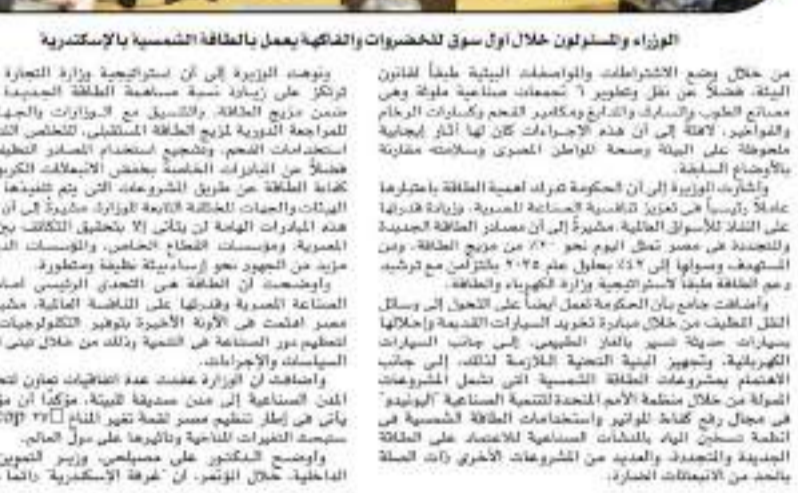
الوزراء والمسئولون خلال أول سوق للخضروات والفاكهة يعمل بالطاقة الشمسية بالإسكندرية

من خلال وضع الاشتراطات والمواصفات البيئية طبقاً لقانون البيئة، فضلاً عن نقل وتطوير ٦ تجمعات صناعية ملوثة وهي مصانع الطوب والمسابك والمدابغ ومكامير الفحم وكسارات الرخام والفواخير، لافتة إلى أن هذه الإجراءات كان لها آثار إيجابية ملحوظة على البيئة وصحة المواطن المصري وسلامته مقارنة بالأوضاع السابقة.

وأشارت الوزيرة إلى أن الحكومة تدرك أهمية الطاقة باعتبارها عاملاً رئيسياً في تعزيز تنافسية الصناعة المصرية، وزيادة قدرتها على النفاذ للأسواق العالمية، مشيرة إلى أن مصادر الطاقة الجديدة والمتجددة في مصر تمثل اليوم نحو ٢٠٪ من مزيج الطاقة، ومن المستهدف وصولها إلى ٤٢٪ بحلول عام ٢٠٣٥ بالتزامن مع ترشيد ودعم الطاقة طبقاً لاستراتيجية وزارة الكهرباء والطاقة.

وأضافت جامع بأن الحكومة تعمل أيضاً على التحول إلى وسائل النقل النظيف من خلال مبادرة تكهين السيارات القديمة وإحلالها بسيارات حديثة تسير بالغاز الطبيعي، إلى جانب السيارات الكهربائية، وتجهيز البنية التحتية اللازمة لذلك، إلى جانب الاهتمام بمشروعات الطاقة الشمسية التي تشمل المشروعات الممولة من خلال منظمة الأمم المتحدة للتنمية الصناعية "اليونيدو" في مجال رفع كفاءة الموتور واستخدامات الطاقة الشمسية في أنظمة تسخين المياه بالمنشآت الصناعية للاعتماد على الطاقة الجديدة والمتجددة، والعديد من المشروعات الأخرى ذات الصلة بالحد من الانبعاثات الضارة.

ونوهت الوزيرة إلى أن استراتيجية وزارة التجارة ترتكز على زيادة نسبة مساهمة الطاقة الجديدة ضمن مزيج الطاقة، والتنسيق مع الوزارات والجهات للمراجعة الدورية لمزيج الطاقة المستقبلي، للتخلص التدريجي من استخدامات الفحم، وتشجيع استخدام المصادر النظيفة، فضلاً عن المبادرات الخاصة بخفض الانبعاثات الكربونية ورفع كفاءة الطاقة عن طريق المشروعات التي يتم تنفيذها من خلال الهيئات والجهات المختلفة التابعة للوزارة، مشيرة إلى أن نجاح هذه المبادرات الهامة لن يتأتى إلا بتحقيق التكامل بين الحكومة المصرية، ومؤسسات القطاع الخاص، والمؤسسات الدولية لبذل مزيد من الجهود نحو إستراتيجية نظيفة ومتطورة.

وأوضحت أن الطاقة هي التحدي الرئيسي أمام تنافسية الصناعة المصرية وقدرتها على النافسة العالمية، مشيرة إلى أن مصر اهتمت في الآونة الأخيرة بتوفير التكنولوجيات اللازمة لتعظيم دور الصناعة في التنمية وذلك من خلال تبني عدد من السياسات والإجراءات.

وأضافت أن الوزارة عقدت عدة اتفاقيات تعاون لتحويل المدن الصناعية إلى مدن صديقة للبيئة، مؤكدة أن مؤتمر cop ٢٧ يأتي في إطار تنظيم مصر لقمة تغير المناخ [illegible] بسبب التغيرات المناخية وتأثيرها على دول العالم.

وأوضح الدكتور علي مصيلحي، وزير التموين والتجارة الداخلية، خلال المؤتمر، أن "غرفة الإسكندرية" دائماً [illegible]